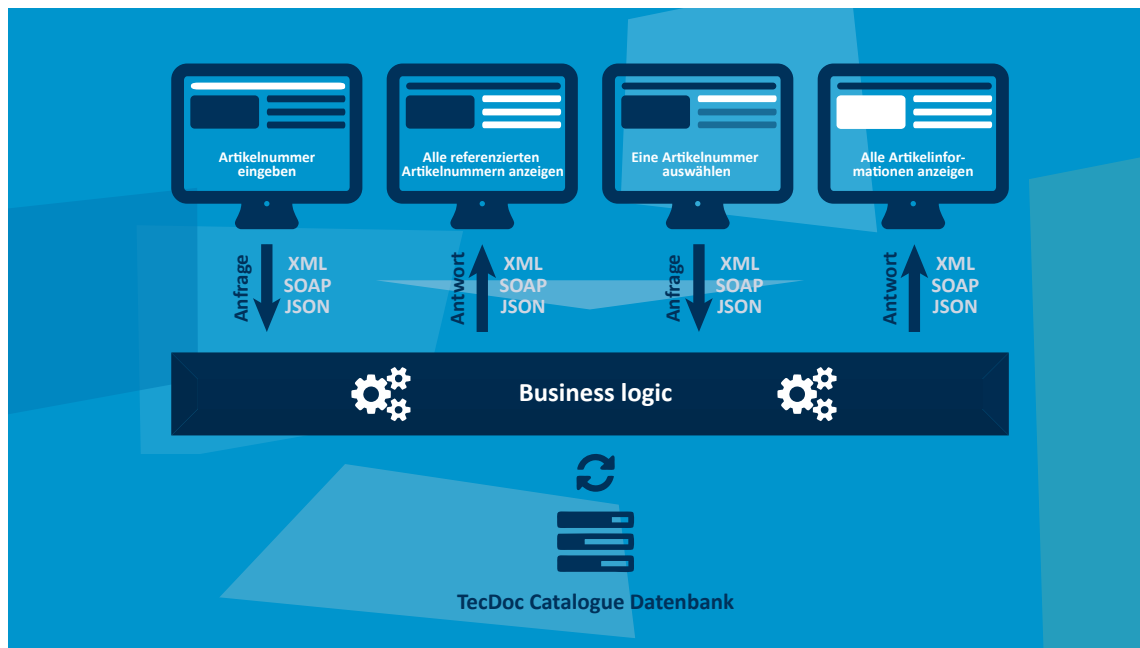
Artikelnummer eingeben

Alle referenzierten Artikelnummern anzeigen

Eine Artikelnummer auswählen

Alle Artikelinformationen anzeigen

Anfrage
XML
SOAP
JSON

Antwort
XML
SOAP
JSON

Anfrage
XML
SOAP
JSON

Antwort
XML
SOAP
JSON

Business logic

TecDoc Catalogue Datenbank